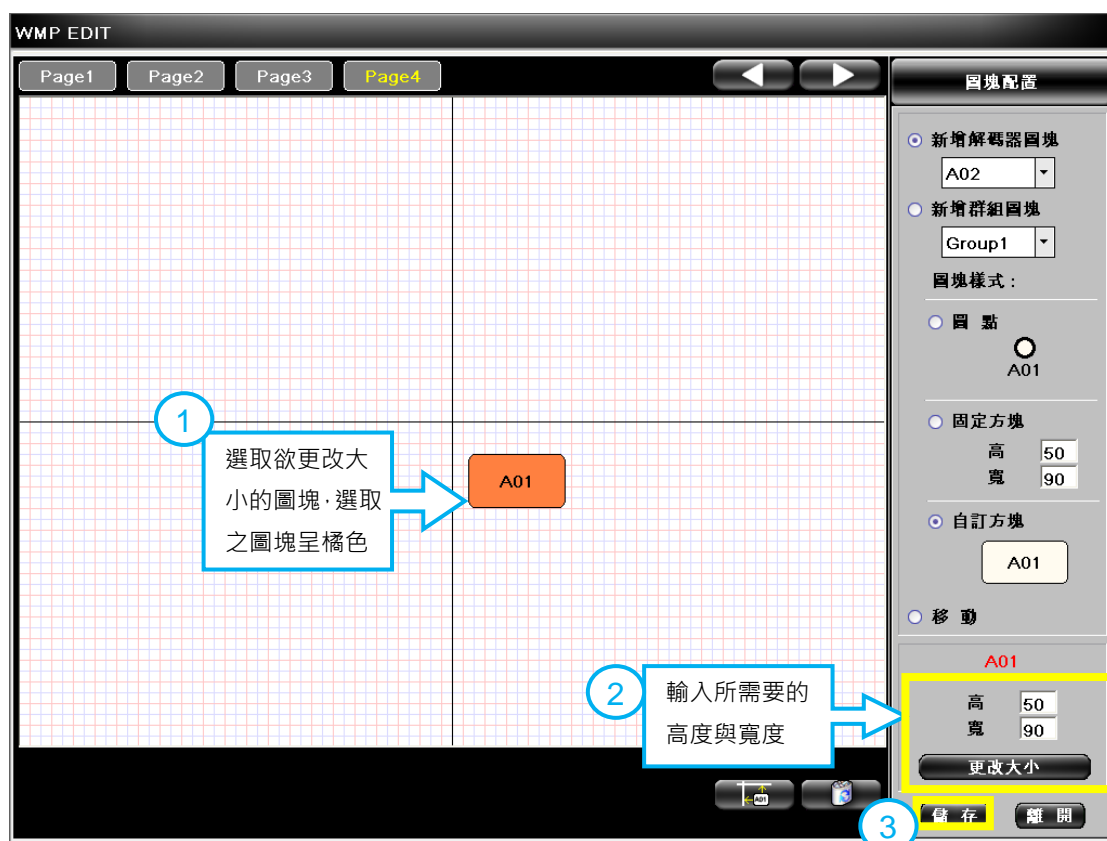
WMP EDIT

Page1 Page2 Page3 Page4

圖塊配置

新增解碼器圖塊

A02

新增群組圖塊

Group1

圖塊樣式：

圓 點

A01

固定方塊

高 50

寬 90

自訂方塊

A01

移 動

1

選取欲更改大小的圖塊，選取之圖塊呈橘色

A01

2

輸入所需要的高度與寬度

A01

高 50

寬 90

更改大小

3

儲 存

離 開

A01